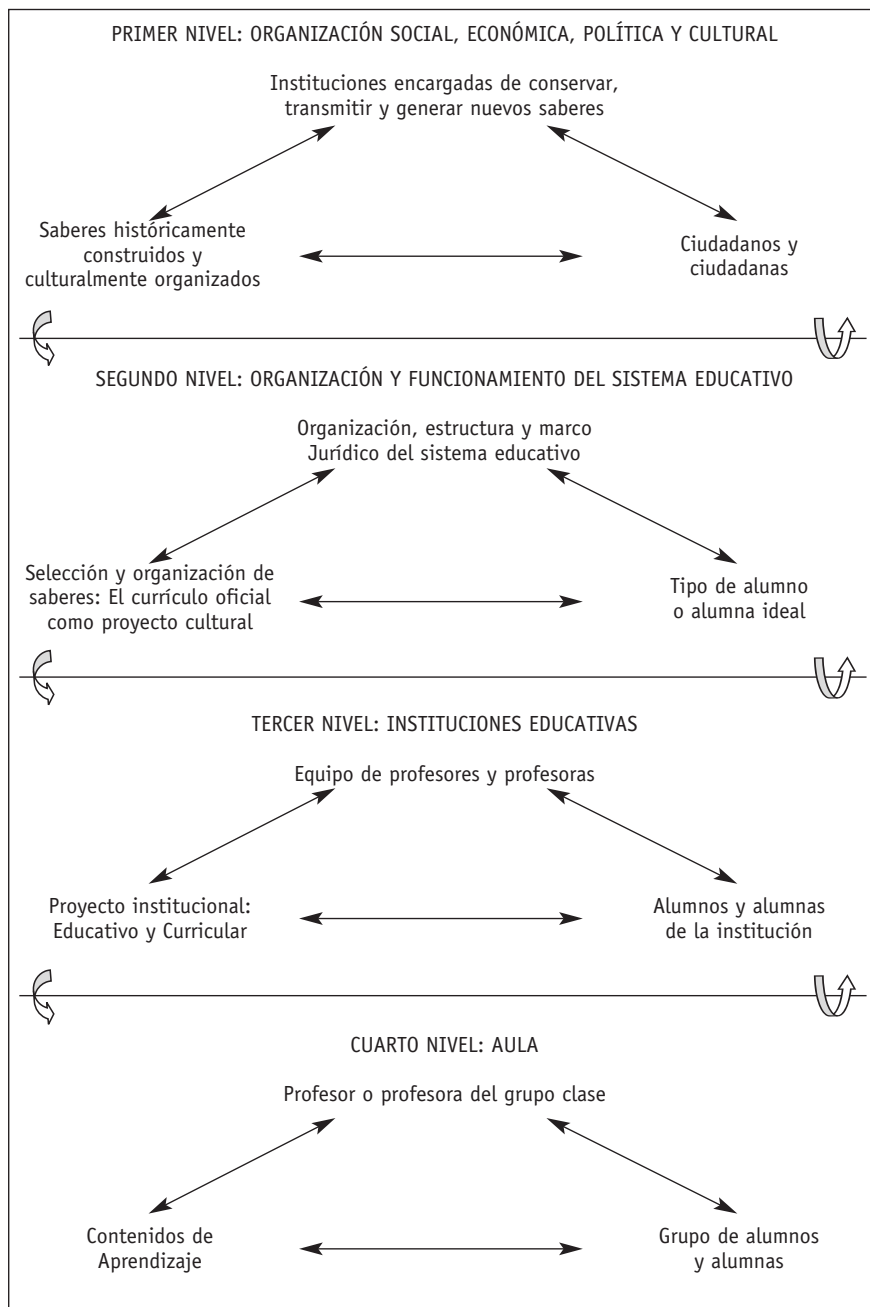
PRIMER NIVEL: ORGANIZACIÓN SOCIAL, ECONÓMICA, POLÍTICA Y CULTURAL

Instituciones encargadas de conservar, transmitir y generar nuevos saberes

Saberes históricamente construidos y culturalmente organizados

Ciudadanos y ciudadanas

SEGUNDO NIVEL: ORGANIZACIÓN Y FUNCIONAMIENTO DEL SISTEMA EDUCATIVO

Organización, estructura y marco Jurídico del sistema educativo

Selección y organización de saberes: El currículo oficial como proyecto cultural

Tipo de alumno o alumna ideal

TERCER NIVEL: INSTITUCIONES EDUCATIVAS

Equipo de profesores y profesoras

Proyecto institucional: Educativo y Curricular

Alumnos y alumnas de la institución

CUARTO NIVEL: AULA

Profesor o profesora del grupo clase

Contenidos de Aprendizaje

Grupo de alumnos y alumnas